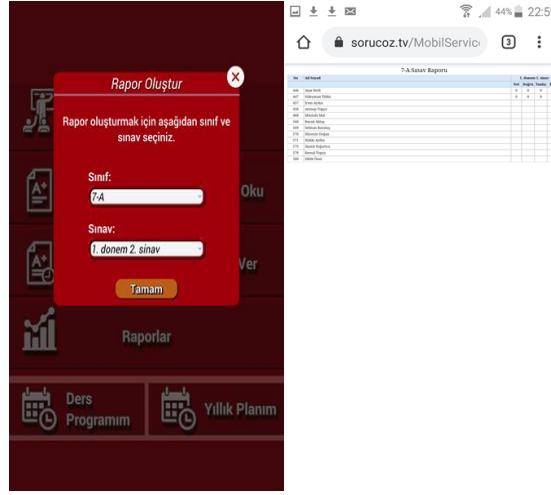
Rapor Oluştur

Rapor oluşturmak için aşağıdan sınıf ve sınav seçiniz.

Sınıf:
7-A

Sınav:
1. donem 2. sinav

Tamam

Oku

Ver

Raporlar

Ders Programım

Yıllık Planım

44% 22:5

sorucoz.tv/MobilServic

3

7-A Sınav Raporu

| No | Ad Soyad | 1. donem 2. sinav |
|---|---|---|
| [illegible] | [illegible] | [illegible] |